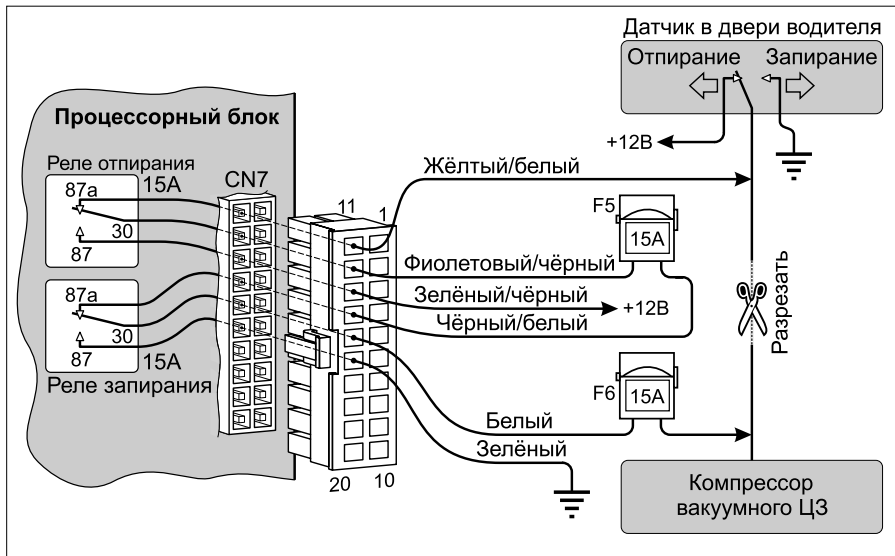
Датчик в двери водителя
Отпирание
Запирание
Процессорный блок
Реле отпирания
87a
15A
30
87
CN7
11
1
+12В
Жёлтый/белый
F5
15A
Фиолетовый/чёрный
Зелёный/чёрный
+12В
Чёрный/белый
Разрезать
87a
30
87
15A
Реле запирания
F6
15A
Белый
Зелёный
20
10
Компрессор вакуумного ЦЗ